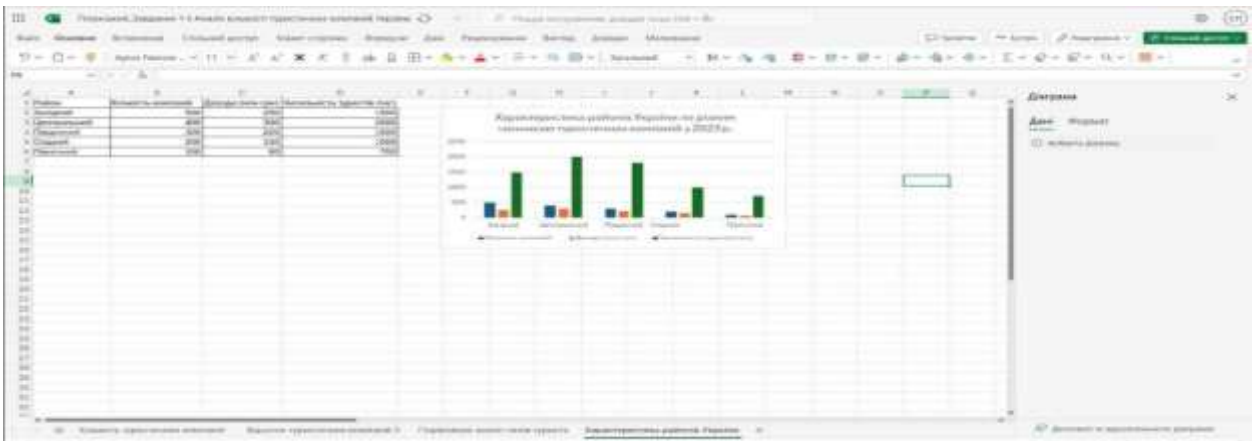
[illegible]

| Район | Кількість компаній | Доходи (млн грн) | Чисельність туристів (тис) |
|---|---|---|---|
| Західний | 500 | 250 | 15000 |
| Центральний | 400 | 300 | 20000 |
| Південний | 300 | 220 | 18000 |
| Східний | 200 | 150 | 10000 |
| Північний | 100 | 80 | 7000 |

Характеристика районів України по діяльності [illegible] туристичних компаній у 2023 р.

Західний Центральний Південний Східний Північний

Діаграма

Дані Формат

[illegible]